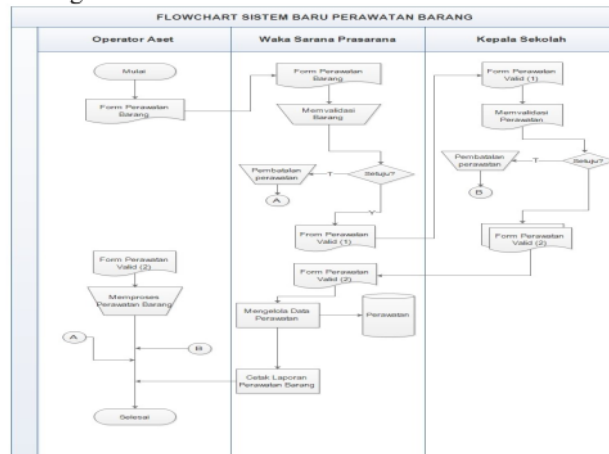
FLOWCHART SISTEM BARU PERAWATAN BARANG

Operator Aset

Waka Sarana Prasarana

Kepala Sekolah

Mulai

Form Perawatan Barang

Form Perawatan Barang

Memvalidasi Barang

Setuju?

T

Pembatalan perawatan

A

Y

From Perawatan Valid (1)

Form Perawatan Valid (1)

Memvalidasi Perawatan

Setuju?

T

Pembatalan perawatan

B

Form Perawatan Valid (2)

Form Perawatan Valid (2)

Form Perawatan Valid (2)

Memproses Perawatan Barang

Mengelola Data Perawatan

Perawatan

A

B

Cetak Laporan Perawatan Barang

Selesai